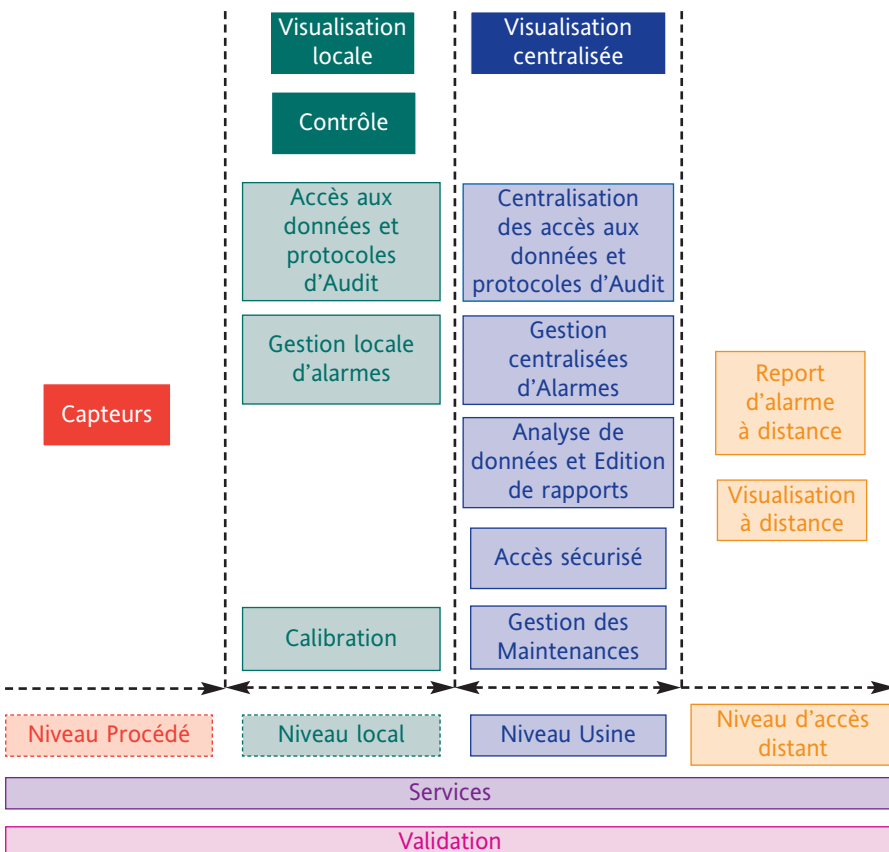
Visualisation locale

Contrôle

Accès aux données et protocoles d'Audit

Gestion locale d'alarmes

Calibration

Visualisation centralisée

Centralisation des accès aux données et protocoles d'Audit

Gestion centralisées d'Alarmes

Analyse de données et Edition de rapports

Accès sécurisé

Gestion des Maintenances

Capteurs

Report d'alarme à distance

Visualisation à distance

Niveau Procédé

Niveau local

Niveau Usine

Niveau d'accès distant

Services

Validation